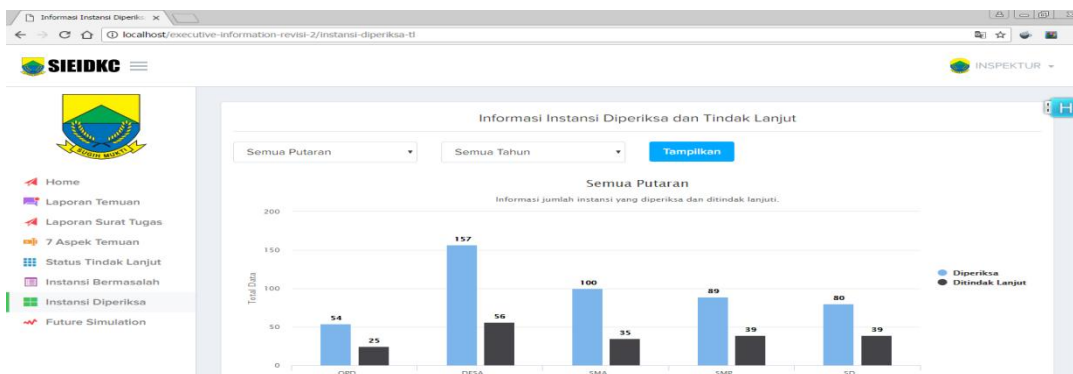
Informasi Instansi Diperiks ×

localhost/executive-information-revisi-2/instansi-diperiksa-tl

SIEIDKC

INSPEKTUR

SUGIH MUKTI

Home
Laporan Temuan
Laporan Surat Tugas
7 Aspek Temuan
Status Tindak Lanjut
Instansi Bermasalah
Instansi Diperiksa
Future Simulation

Informasi Instansi Diperiksa dan Tindak Lanjut

Semua Putaran
Semua Tahun
Tampilkan

Semua Putaran

Informasi jumlah instansi yang diperiksa dan ditindak lanjuti.

Total Data

200
150
100
50
0

54
25
157
56
100
35
89
39
80
39

OPD
DESA
SMA
SMP
SD

Diperiksa
Ditindak Lanjut